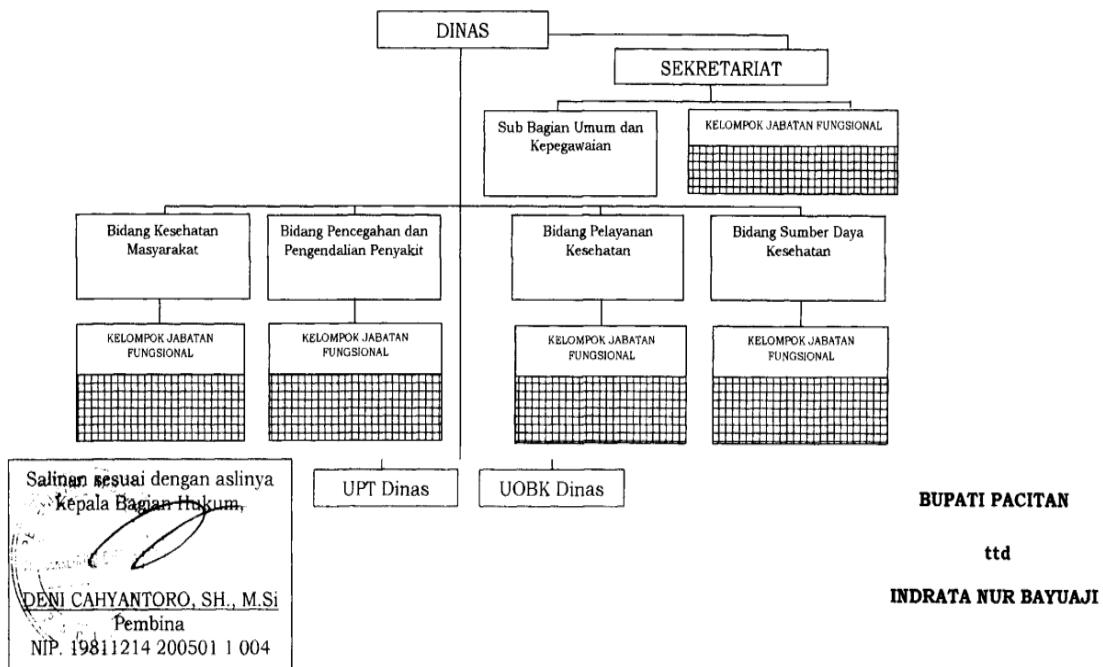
DINAS

SEKRETARIAT

Sub Bagian Umum dan Kepegawaian

KELOMPOK JABATAN FUNGSIONAL

Bidang Kesehatan Masyarakat

Bidang Pencegahan dan Pengendalian Penyakit

Bidang Pelayanan Kesehatan

Bidang Sumber Daya Kesehatan

KELOMPOK JABATAN FUNGSIONAL

KELOMPOK JABATAN FUNGSIONAL

KELOMPOK JABATAN FUNGSIONAL

KELOMPOK JABATAN FUNGSIONAL

UPT Dinas

UOBK Dinas

Salinan sesuai dengan aslinya
Kepala Bagian Hukum,

DENI CAHYANTORO, SH., M.Si
Pembina
NIP. 19811214 200501 1 004

BUPATI PACITAN

ttd

INDRATA NUR BAYUAJI